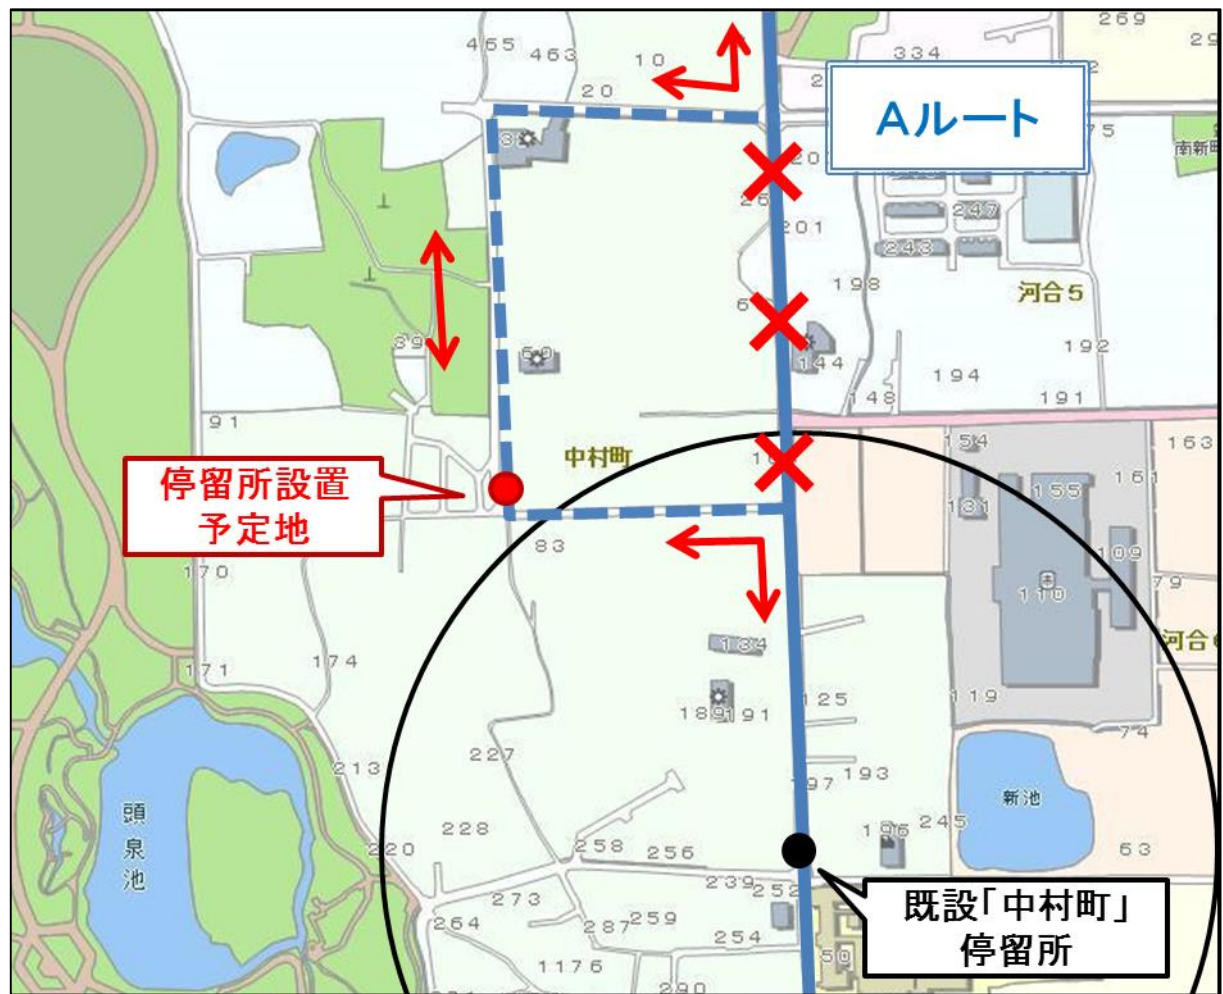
Aルート

停留所設置予定地

既設「中村町」停留所

中村町

河合5

頭泉池

新池

465 463 10 20 269 334 29 75 南新町 20 26 201 247 248 198 6 144 192 194 148 191 89 60 91 154 163 161 155 181 109 79 110 河合6 83 170 184 171 174 125 119 189 191 74 227 213 193 97 228 196 245 220 258 256 63 239 252 273 264 287 259 254 1176 290 50